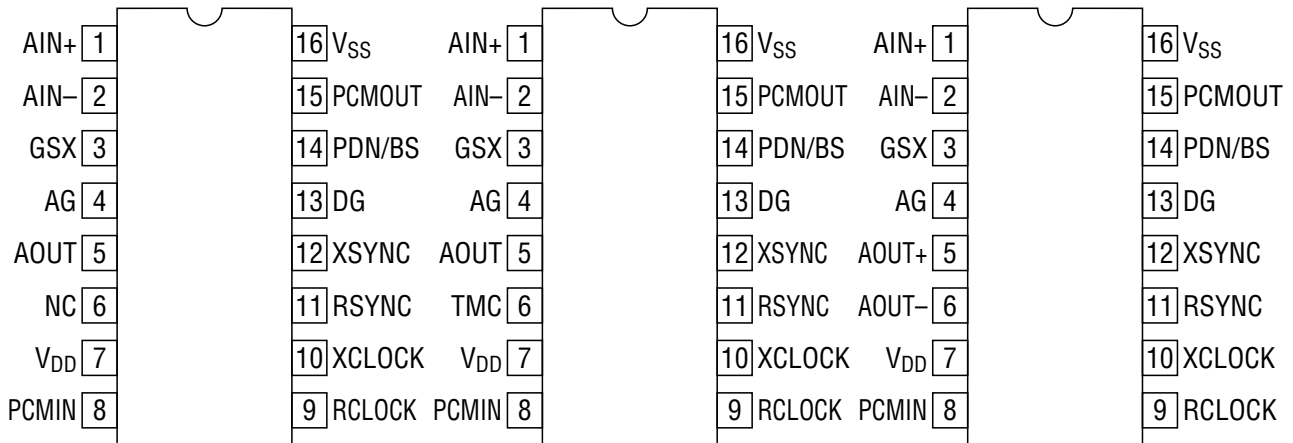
AIN+ 1
AIN– 2
GSX 3
AG 4
AOUT 5
NC 6
$V_{DD}$ 7
PCMIN 8

16 $V_{SS}$
15 PCMOUT
14 PDN/BS
13 DG
12 XSYNC
11 RSYNC
10 XCLOCK
9 RCLOCK

AIN+ 1
AIN– 2
GSX 3
AG 4
AOUT 5
TMC 6
$V_{DD}$ 7
PCMIN 8

16 $V_{SS}$
15 PCMOUT
14 PDN/BS
13 DG
12 XSYNC
11 RSYNC
10 XCLOCK
9 RCLOCK

AIN+ 1
AIN– 2
GSX 3
AG 4
AOUT+ 5
AOUT– 6
$V_{DD}$ 7
PCMIN 8

16 $V_{SS}$
15 PCMOUT
14 PDN/BS
13 DG
12 XSYNC
11 RSYNC
10 XCLOCK
9 RCLOCK